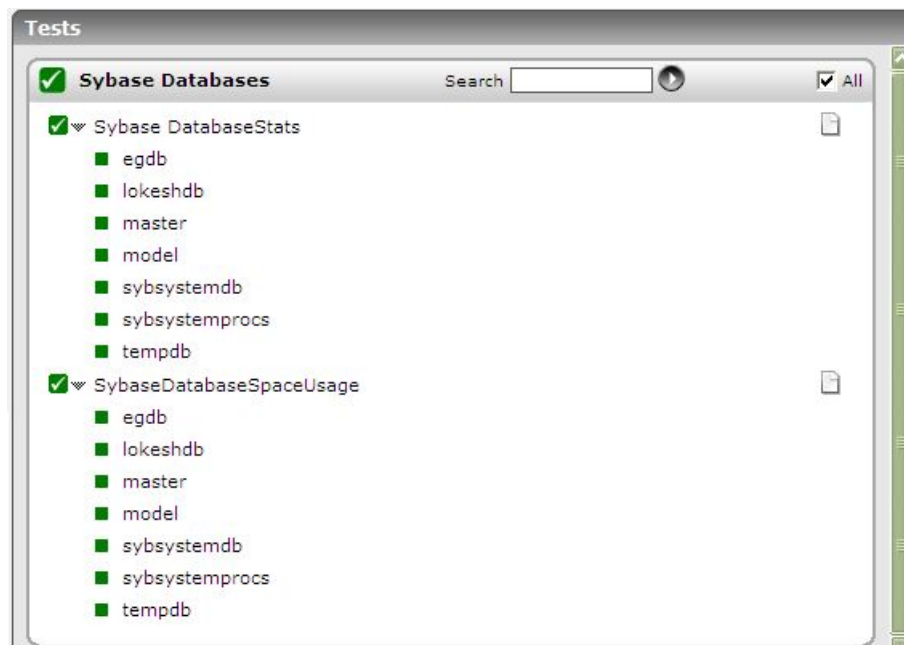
Tests

Sybase Databases

Search

All

Sybase DatabaseStats

egdb

lokeshdb

master

model

sybsystemdb

sybsystemprocs

tempdb

SybaseDatabaseSpaceUsage

egdb

lokeshdb

master

model

sybsystemdb

sybsystemprocs

tempdb